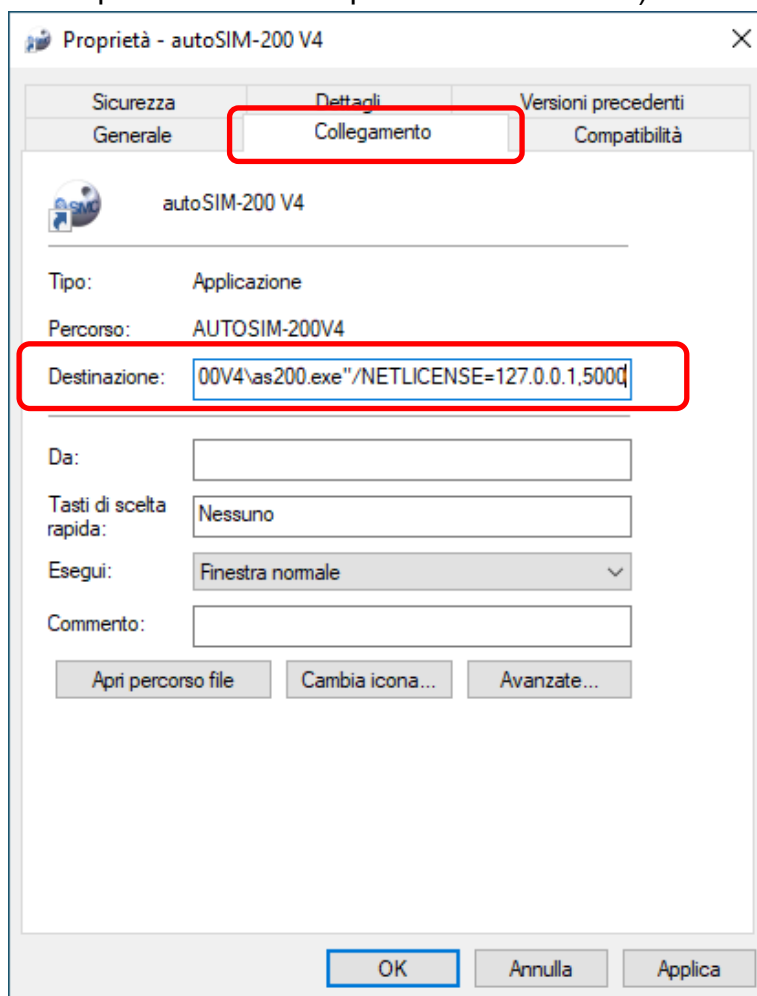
Proprietà - autoSIM-200 V4

Sicurezza
Dettagli
Versioni precedenti
Generale
Collegamento
Compatibilità

autoSIM-200 V4

Tipo: Applicazione

Percorso: AUTOSIM-200V4

Destinazione: 00V4\as200.exe"/NETLICENSE=127.0.0.1,5000

Da:

Tasti di scelta rapida: Nessuno

Esegui: Finestra normale

Commento:

Apri percorso file
Cambia icona...
Avanzate...

OK
Annulla
Applica